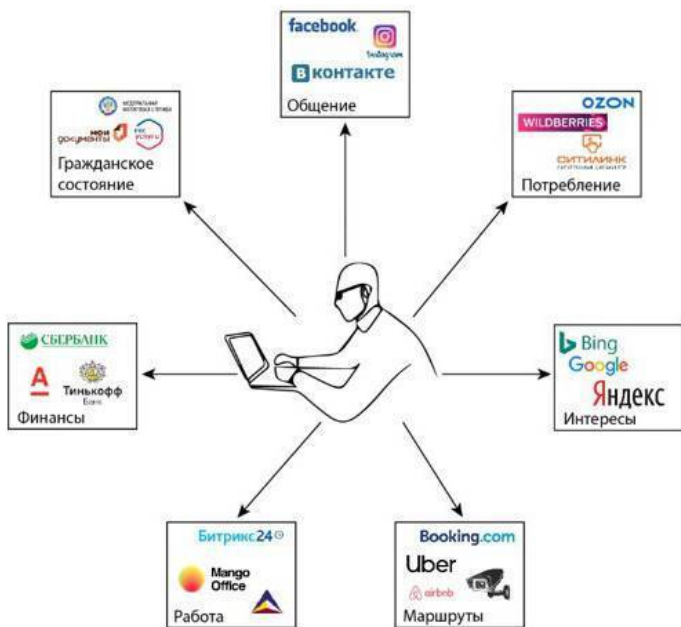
facebook
Instagram
ВКонтакте
Общение

ФЕДЕРАЛЬНАЯ НАЛОГОВАЯ СЛУЖБА
мои документы
ГОС УСЛУГИ
Гражданское состояние

OZON
WILDBERRIES
СИТИЛИНК
Потребление

СБЕРБАНК
А
Тинькофф Банк
Финансы

Bing
Google
Яндекс
Интересы

Битрикс24
Mango Office
Работа

Booking.com
Uber
airbnb
Маршруты